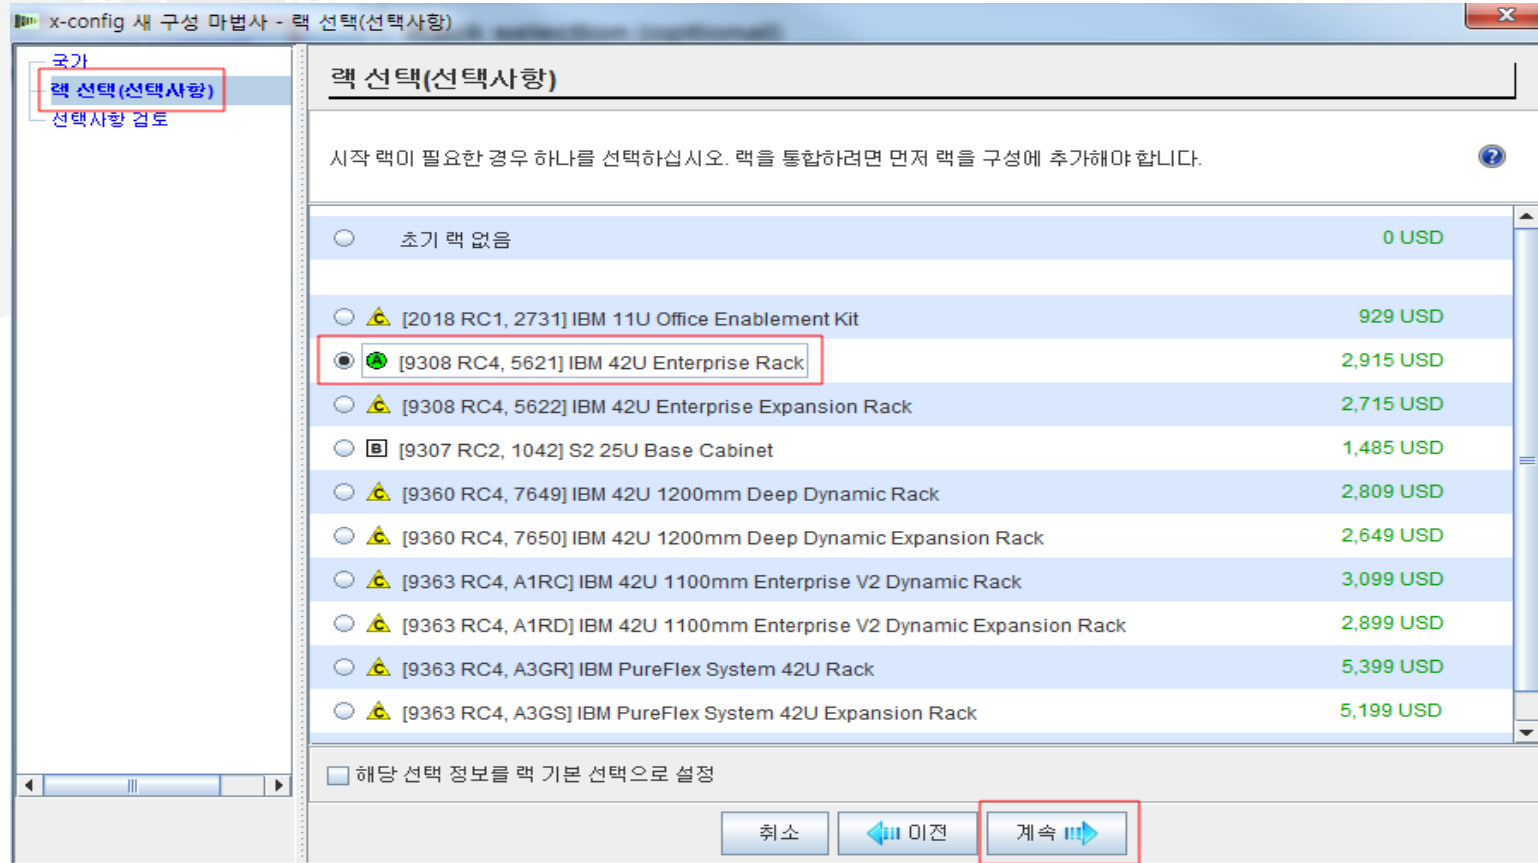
x-config 새 구성 마법사 - 랙 선택(선택사항)

국가
랙 선택(선택사항)
선택사항 검토

랙 선택(선택사항)

시작 랙이 필요한 경우 하나를 선택하십시오. 랙을 통합하려면 먼저 랙을 구성에 추가해야 합니다.

| | | |
|---|---|---|
| ○ | 초기 랙 없음 | 0 USD |
| ○ | C [2018 RC1, 2731] IBM 11U Office Enablement Kit | 929 USD |
| ◉ | A [9308 RC4, 5621] IBM 42U Enterprise Rack | 2,915 USD |
| ○ | C [9308 RC4, 5622] IBM 42U Enterprise Expansion Rack | 2,715 USD |
| ○ | B [9307 RC2, 1042] S2 25U Base Cabinet | 1,485 USD |
| ○ | C [9360 RC4, 7649] IBM 42U 1200mm Deep Dynamic Rack | 2,809 USD |
| ○ | C [9360 RC4, 7650] IBM 42U 1200mm Deep Dynamic Expansion Rack | 2,649 USD |
| ○ | C [9363 RC4, A1RC] IBM 42U 1100mm Enterprise V2 Dynamic Rack | 3,099 USD |
| ○ | C [9363 RC4, A1RD] IBM 42U 1100mm Enterprise V2 Dynamic Expansion Rack | 2,899 USD |
| ○ | C [9363 RC4, A3GR] IBM PureFlex System 42U Rack | 5,399 USD |
| ○ | C [9363 RC4, A3GS] IBM PureFlex System 42U Expansion Rack | 5,199 USD |

해당 선택 정보를 랙 기본 선택으로 설정

취소 | 이전 | 계속